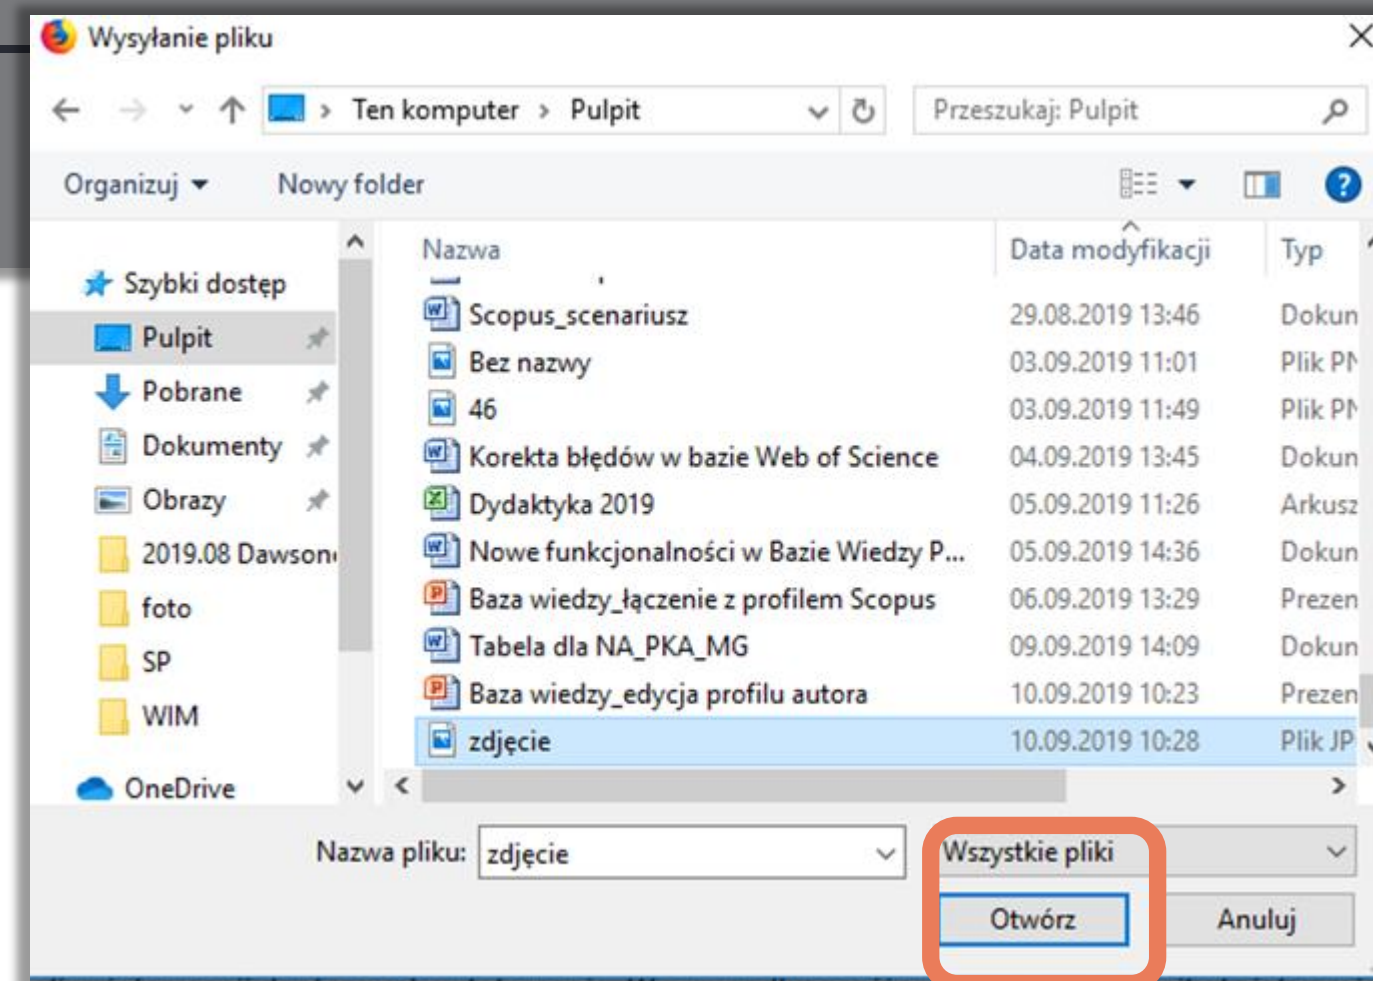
Wysyłanie pliku

Ten komputer › Pulpit

Przeszukaj: Pulpit

Organizuj ▾ Nowy folder

Szybki dostęp
Pulpit
Pobrane
Dokumenty
Obrazy
2019.08 Dawson
foto
SP
WIM
OneDrive

| Nazwa | Data modyfikacji | Typ |
|---|---|---|
| Scopus_scenariusz | 29.08.2019 13:46 | Dokun |
| Bez nazwy | 03.09.2019 11:01 | Plik PN |
| 46 | 03.09.2019 11:49 | Plik PN |
| Korekta błędów w bazie Web of Science | 04.09.2019 13:45 | Dokun |
| Dydaktyka 2019 | 05.09.2019 11:26 | Arkusz |
| Nowe funkcjonalności w Bazie Wiedzy P... | 05.09.2019 14:36 | Dokun |
| Baza wiedzy_łączenie z profilem Scopus | 06.09.2019 13:29 | Prezen |
| Tabela dla NA_PKA_MG | 09.09.2019 14:09 | Dokun |
| Baza wiedzy_edycja profilu autora | 10.09.2019 10:23 | Prezen |
| zdjecie | 10.09.2019 10:28 | Plik JP |

Nazwa pliku: zdjęcie

Wszystkie pliki

Otwórz Anuluj